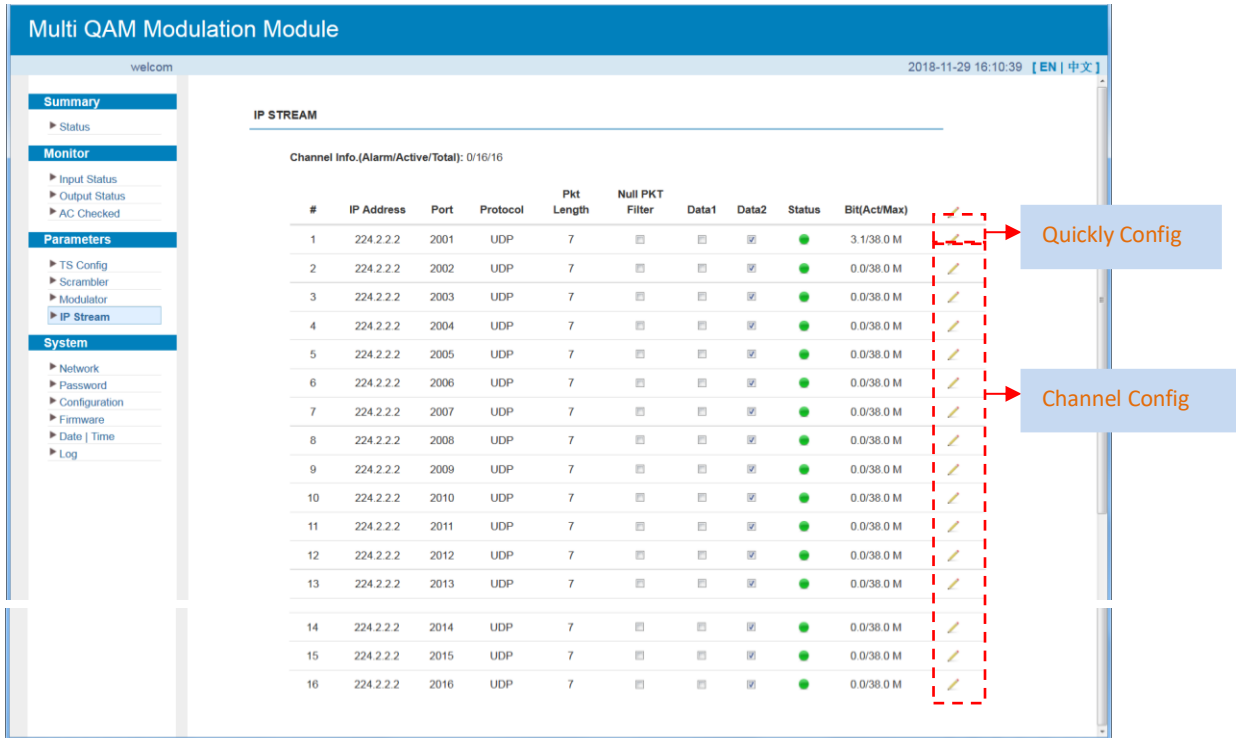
Multi QAM Modulation Module

welcom

2018-11-29 16:10:39 [ EN | 中文 ]

Summary
▶ Status

Monitor
▶ Input Status
▶ Output Status
▶ AC Checked

Parameters
▶ TS Config
▶ Scrambler
▶ Modulator
▶ IP Stream

System
▶ Network
▶ Password
▶ Configuration
▶ Firmware
▶ Date | Time
▶ Log

IP STREAM

Channel Info.(Alarm/Active/Total): 0/16/16

| # | IP Address | Port | Protocol | Pkt Length | Null PKT Filter | Data1 | Data2 | Status | Bit(Act/Max) |
|---|---|---|---|---|---|---|---|---|---|
| 1 | 224.2.2.2 | 2001 | UDP | 7 | | | | | 3.1/38.0 M |
| 2 | 224.2.2.2 | 2002 | UDP | 7 | | | | | 0.0/38.0 M |
| 3 | 224.2.2.2 | 2003 | UDP | 7 | | | | | 0.0/38.0 M |
| 4 | 224.2.2.2 | 2004 | UDP | 7 | | | | | 0.0/38.0 M |
| 5 | 224.2.2.2 | 2005 | UDP | 7 | | | | | 0.0/38.0 M |
| 6 | 224.2.2.2 | 2006 | UDP | 7 | | | | | 0.0/38.0 M |
| 7 | 224.2.2.2 | 2007 | UDP | 7 | | | | | 0.0/38.0 M |
| 8 | 224.2.2.2 | 2008 | UDP | 7 | | | | | 0.0/38.0 M |
| 9 | 224.2.2.2 | 2009 | UDP | 7 | | | | | 0.0/38.0 M |
| 10 | 224.2.2.2 | 2010 | UDP | 7 | | | | | 0.0/38.0 M |
| 11 | 224.2.2.2 | 2011 | UDP | 7 | | | | | 0.0/38.0 M |
| 12 | 224.2.2.2 | 2012 | UDP | 7 | | | | | 0.0/38.0 M |
| 13 | 224.2.2.2 | 2013 | UDP | 7 | | | | | 0.0/38.0 M |
| 14 | 224.2.2.2 | 2014 | UDP | 7 | | | | | 0.0/38.0 M |
| 15 | 224.2.2.2 | 2015 | UDP | 7 | | | | | 0.0/38.0 M |
| 16 | 224.2.2.2 | 2016 | UDP | 7 | | | | | 0.0/38.0 M |

Quickly Config

Channel Config